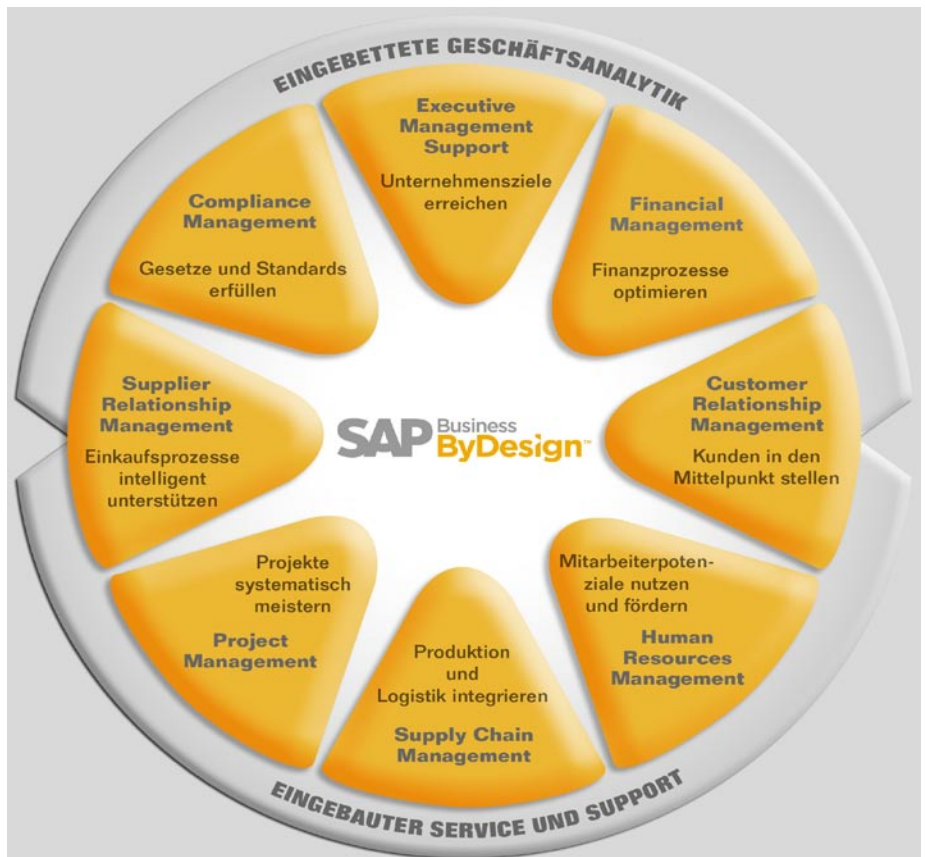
EINGEBETTETE GESCHÄFTSANALYTIK

Executive Management Support

Unternehmensziele erreichen

Financial Management

Finanzprozesse optimieren

Customer Relationship Management

Kunden in den Mittelpunkt stellen

Mitarbeiterpotenziale nutzen und fördern

Human Resources Management

Produktion und Logistik integrieren

Supply Chain Management

Projekte systematisch meistern

Project Management

Supplier Relationship Management

Einkaufsprozesse intelligent unterstützen

Compliance Management

Gesetze und Standards erfüllen

SAP Business ByDesign™

EINGEBAUTER SERVICE UND SUPPORT